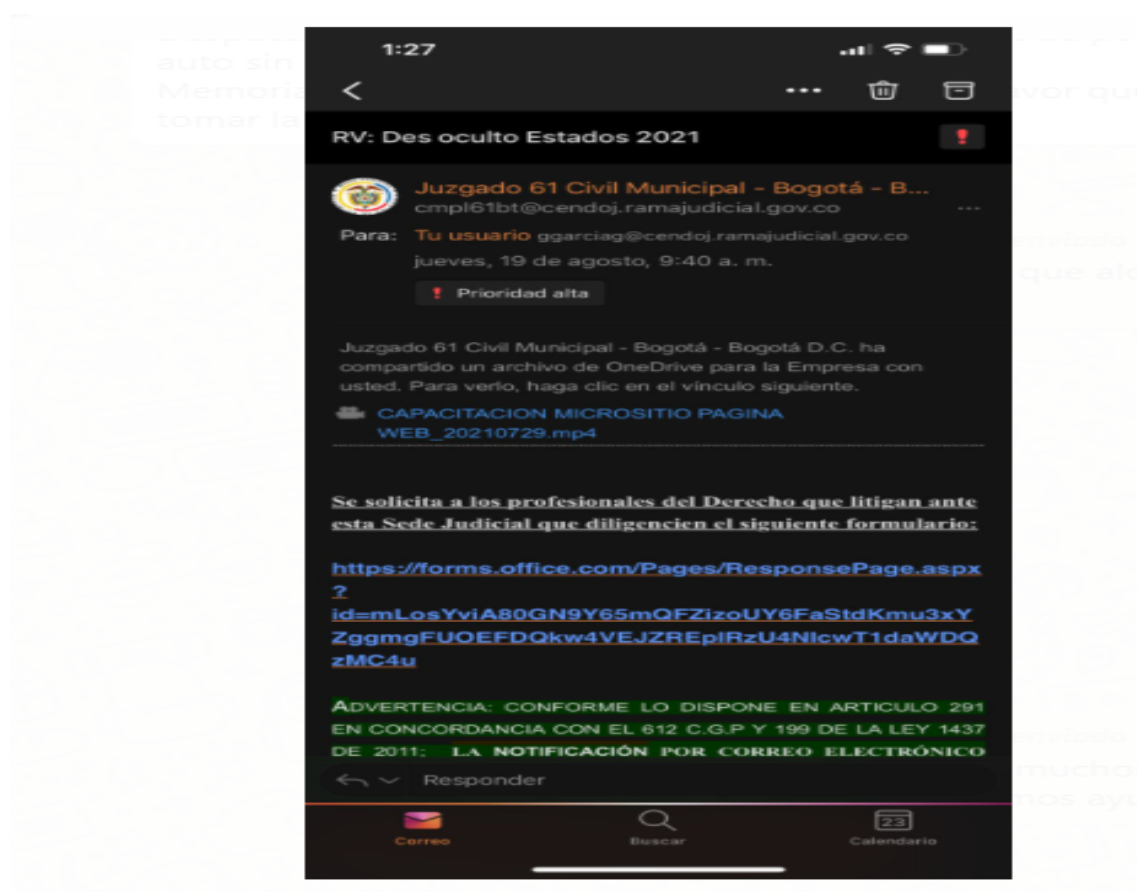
1:27

RV: Des oculto Estados 2021

Juzgado 61 Civil Municipal - Bogotá - B...
cmpl61bt@cendoj.ramajudicial.gov.co

Para: Tu usuario ggarciag@cendoj.ramajudicial.gov.co
jueves, 19 de agosto, 9:40 a. m.

Prioridad alta

Juzgado 61 Civil Municipal - Bogotá - Bogotá D.C. ha compartido un archivo de OneDrive para la Empresa con usted. Para verlo, haga clic en el vínculo siguiente.

CAPACITACION MICROSITIO PAGINA WEB_20210729.mp4

Se solicita a los profesionales del Derecho que litigan ante esta Sede Judicial que diligencien el siguiente formulario:

https://forms.office.com/Pages/ResponsePage.aspx?id=mLosYviA80GN9Y65mQFZizoUY6FaStdKmu3xYZggmgFUOEFDQkw4VEJZREplRzU4NlcwT1daWDQzMC4u

ADVERTENCIA: CONFORME LO DISPONE EN ARTICULO 291 EN CONCORDANCIA CON EL 612 C.G.P Y 199 DE LA LEY 1437 DE 2011: LA NOTIFICACIÓN POR CORREO ELECTRÓNICO

Responder

Correo Buscar 23 Calendario